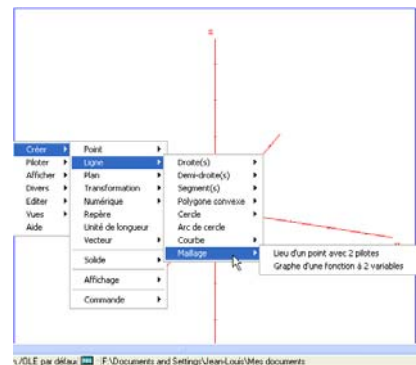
Créer
Piloter
Afficher
Divers
Editer
Vues
Aide

Point
Ligne
Plan
Transformation
Numérique
Repère
Unité de longueur
Vecteur
Solide
Affichage
Commande

Droite(s)
Demi-droite(s)
Segment(s)
Polygone convexe
Cercle
Arc de cercle
Courbe
Maillage

Lieu d'un point avec 2 pilotes
Graphe d'une fonction à 2 variables

s./OLE par défaut F:\Documents and Settings\Jean-Louis\Mes documents